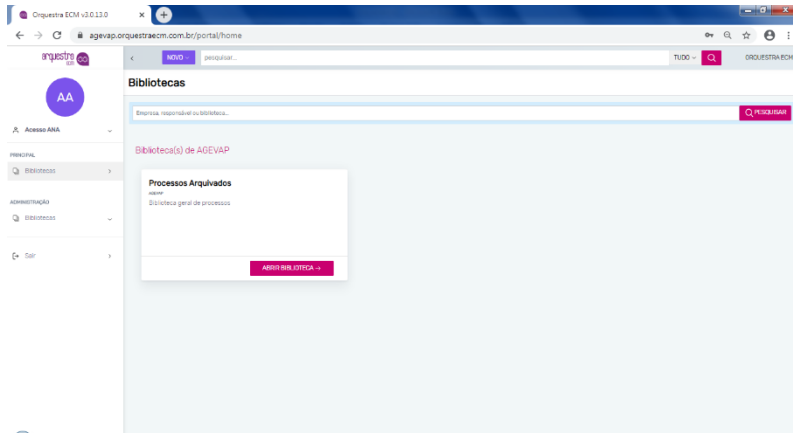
Orquestra ECM v3.0.13.0

agevap.orquestraecm.com.br/portal/home

orquestra ecm

NOVO pesquisar...

TUDO

ORQUESTRA ECM

AA

Acesso ANA

PRINCIPAL

Bibliotecas

ADMINISTRAÇÃO

Bibliotecas

Sair

Bibliotecas

Empresa, responsável ou biblioteca...

PESQUISAR

Biblioteca(s) de AGEVAP

Processos Arquivados

AGEVAP

Biblioteca geral de processos

ABRIR BIBLIOTECA →